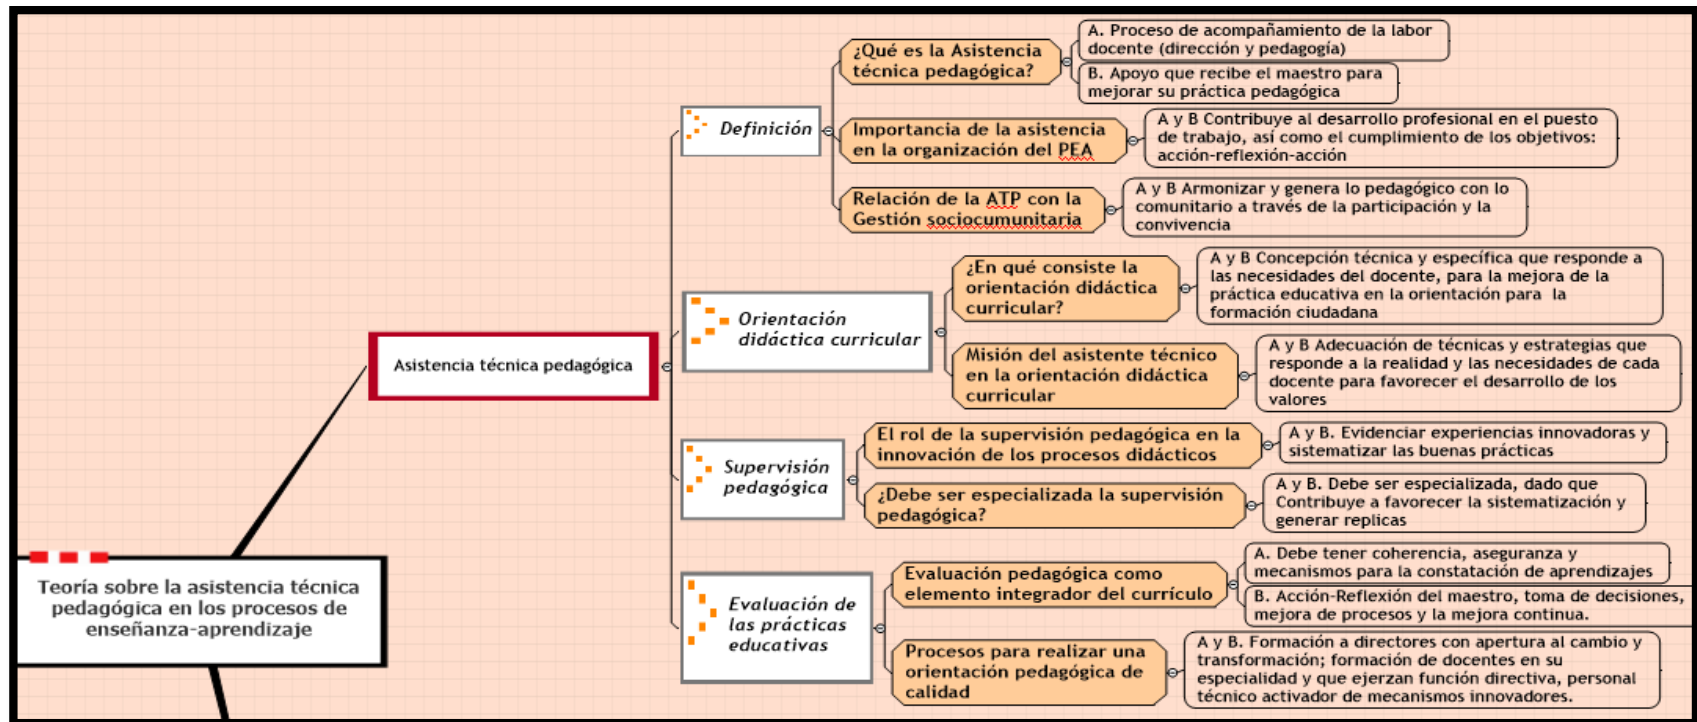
Teoría sobre la asistencia técnica pedagógica en los procesos de enseñanza-aprendizaje

Asistencia técnica pedagógica

Definición

¿Qué es la Asistencia técnica pedagógica?

A. Proceso de acompañamiento de la labor docente (dirección y pedagogía)

B. Apoyo que recibe el maestro para mejorar su práctica pedagógica

Importancia de la asistencia en la organización del PEA

A y B Contribuye al desarrollo profesional en el puesto de trabajo, así como el cumplimiento de los objetivos: acción-reflexión-acción

Relación de la ATP con la Gestión sociocumunitaria

A y B Armonizar y genera lo pedagógico con lo comunitario a través de la participación y la convivencia

Orientación didáctica curricular

¿En qué consiste la orientación didáctica curricular?

A y B Concepción técnica y específica que responde a las necesidades del docente, para la mejora de la práctica educativa en la orientación para la formación ciudadana

Misión del asistente técnico en la orientación didáctica curricular

A y B Adecuación de técnicas y estrategias que responde a la realidad y las necesidades de cada docente para favorecer el desarrollo de los valores

Supervisión pedagógica

El rol de la supervisión pedagógica en la innovación de los procesos didácticos

A y B. Evidenciar experiencias innovadoras y sistematizar las buenas prácticas

¿Debe ser especializada la supervisión pedagógica?

A y B. Debe ser especializada, dado que Contribuye a favorecer la sistematización y generar replicas

Evaluación de las prácticas educativas

Evaluación pedagógica como elemento integrador del currículo

A. Debe tener coherencia, aseguranza y mecanismos para la constatación de aprendizajes

B. Acción-Reflexión del maestro, toma de decisiones, mejora de procesos y la mejora continua.

Procesos para realizar una orientación pedagógica de calidad

A y B. Formación a directores con apertura al cambio y transformación; formación de docentes en su especialidad y que ejerzan función directiva, personal técnico activador de mecanismos innovadores.